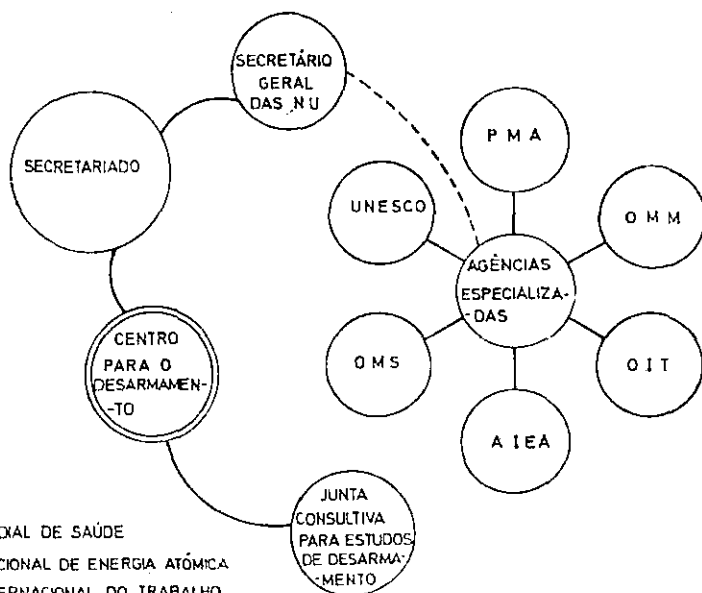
SECRETÁRIO GERAL DAS NU

SECRETARIADO

CENTRO PARA O DESARMAMENTO

JUNTA CONSULTIVA PARA ESTUDOS DE DESARMAMENTO

P M A

UNESCO

O M M

AGÊNCIAS ESPECIALIZADAS

O M S

O I T

A I EA

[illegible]DIAL DE SAÚDE

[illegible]CIONAL DE ENERGIA ATÔMICA

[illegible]ERNACIONAL DO TRABALHO